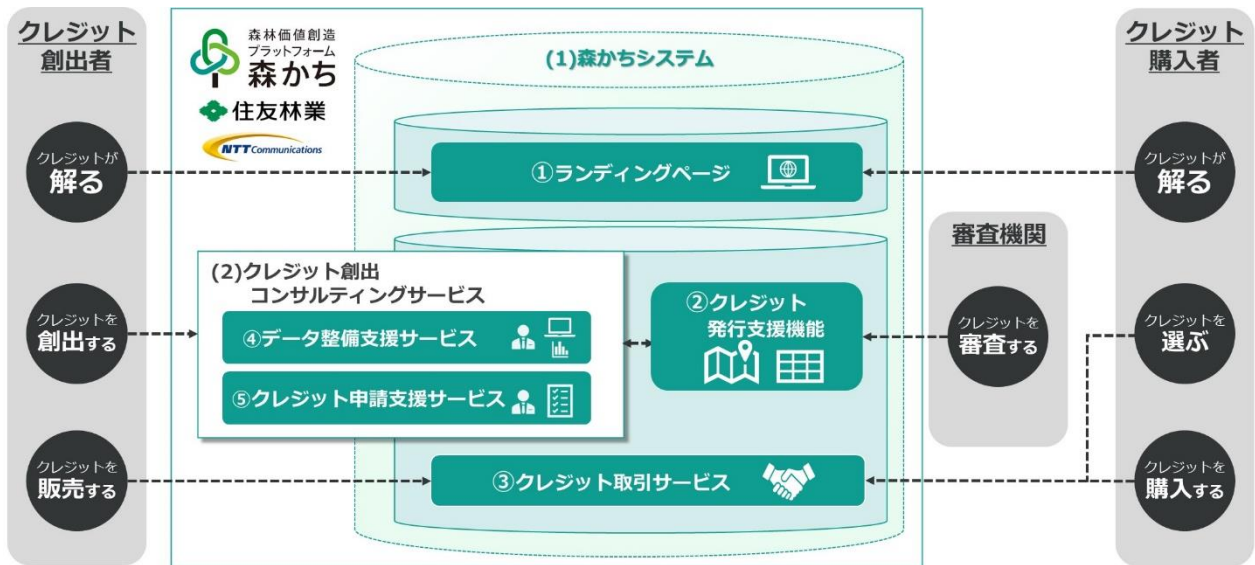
クレジット
創出者

クレジットが
解る

クレジットを
創出する

クレジットを
販売する

森林価値創造
プラットフォーム
森かち

住友林業

NTT Communications

(1)森かちシステム

①ランディングページ

(2)クレジット創出
コンサルティングサービス

④データ整備支援サービス

⑤クレジット申請支援サービス

②クレジット
発行支援機能

③クレジット取引サービス

審査機関

クレジットを
審査する

クレジット
購入者

クレジットが
解る

クレジットを
選ぶ

クレジットを
購入する